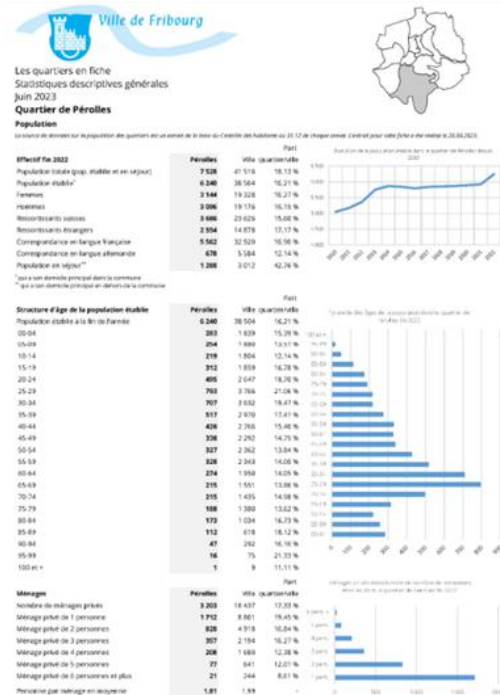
Ville de Fribourg

Les quartiers en fiche
Statistiques descriptives générales
Juin 2023
Quartier de Pérolles

Population

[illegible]

| Effectif fin 2022 | Pérolles | Ville | Part quartier/ville |
|---|---|---|---|
| Population totale (pop. établie et en séjour) | 7 528 | 41 516 | 18,13 % |
| Population établie* | 6 240 | 38 504 | 16,21 % |
| Femmes | 3 144 | 19 328 | 16,27 % |
| Hommes | 3 096 | 19 176 | 16,15 % |
| Ressortissants suisses | 3 686 | 23 626 | 15,60 % |
| Ressortissants étrangers | 2 554 | 14 878 | 17,17 % |
| Correspondance en langue française | 5 562 | 32 920 | 16,90 % |
| Correspondance en langue allemande | 678 | 5 584 | 12,14 % |
| Population en séjour** | 1 288 | 3 012 | 42,76 % |

* qui a son domicile principal dans la commune
** qui a son domicile principal en dehors de la commune

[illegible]

| Structure d'âge de la population établie | Pérolles | Ville | Part quartier/ville |
|---|---|---|---|
| Population établie à la fin de l'année | 6 240 | 38 504 | 16,21 % |
| 00-04 | 283 | 1 839 | 15,39 % |
| 05-09 | 254 | 1 880 | 13,51 % |
| 10-14 | 219 | 1 804 | 12,14 % |
| 15-19 | 312 | 1 859 | 16,78 % |
| 20-24 | 495 | 2 647 | 18,70 % |
| 25-29 | 793 | 3 766 | 21,06 % |
| 30-34 | 707 | 3 632 | 19,47 % |
| 35-39 | 517 | 2 970 | 17,41 % |
| 40-44 | 426 | 2 766 | 15,40 % |
| 45-49 | 336 | 2 292 | 14,75 % |
| 50-54 | 327 | 2 362 | 13,84 % |
| 55-59 | 328 | 2 343 | 14,00 % |
| 60-64 | 274 | 1 950 | 14,05 % |
| 65-69 | 215 | 1 551 | 13,86 % |
| 70-74 | 215 | 1 435 | 14,98 % |
| 75-79 | 188 | 1 380 | 13,62 % |
| 80-84 | 173 | 1 034 | 16,73 % |
| 85-89 | 112 | 618 | 18,12 % |
| 90-94 | 47 | 292 | 16,10 % |
| 95-99 | 16 | 75 | 21,33 % |
| 100 et + | 1 | 9 | 11,11 % |

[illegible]

| Ménages | Pérolles | Ville | Part quartier/ville |
|---|---|---|---|
| Nombre de ménages privés | 3 203 | 18 437 | 17,37 % |
| Ménage privé de 1 personne | 1 712 | 8 801 | 19,45 % |
| Ménage privé de 2 personnes | 828 | 4 918 | 16,84 % |
| Ménage privé de 3 personnes | 357 | 2 194 | 16,27 % |
| Ménage privé de 4 personnes | 208 | 1 689 | 12,38 % |
| Ménage privé de 5 personnes | 77 | 641 | 12,01 % |
| Ménage privé de 6 personnes et plus | 21 | 244 | 8,61 % |
| Personne par ménage en moyenne | 1,81 | 1,99 | |

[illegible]